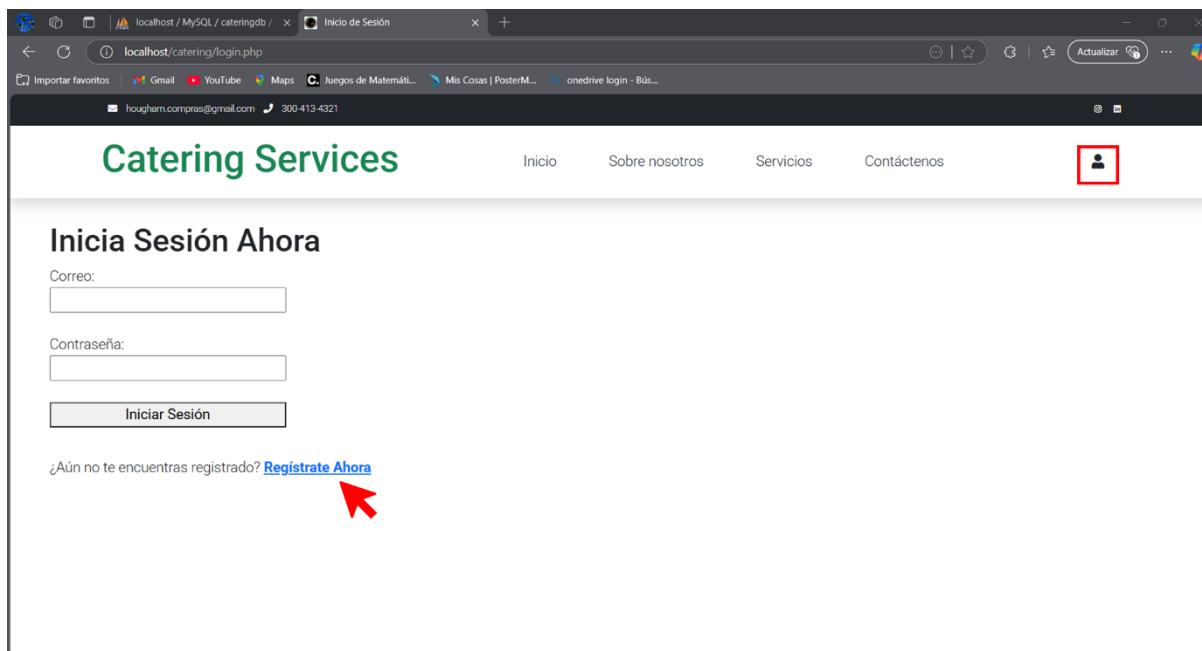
localhost / MySQL / cateringdb / ×
Inicio de Sesión ×
+

localhost/catering/login.php

Actualizar

Importar favoritos | Gmail | YouTube | Maps | Juegos de Matemáti... | Mis Cosas | PosterM... | onedrive login - Bús...

hougham.compras@gmail.com 300-413-4321

Catering Services

Inicio Sobre nosotros Servicios Contáctenos

Inicia Sesión Ahora

Correo:

Contraseña:

Iniciar Sesión

¿Aún no te encuentras registrado? Regístrate Ahora